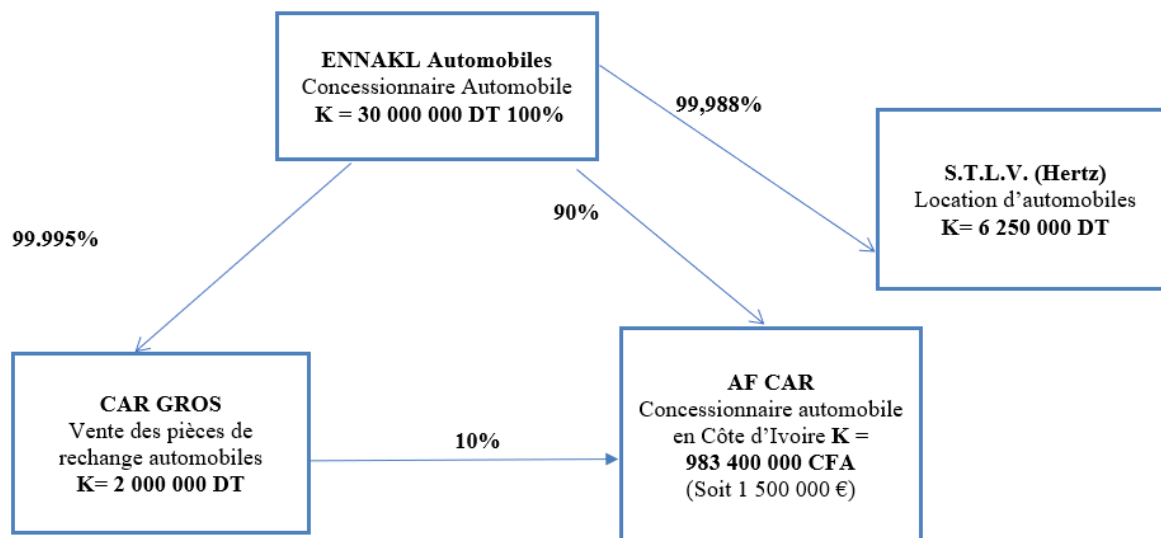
ENNAKL Automobiles
Concessionnaire Automobile
K = 30 000 000 DT 100%

99,988%

S.T.L.V. (Hertz)
Location d'automobiles
K= 6 250 000 DT

99.995%

90%

CAR GROS
Vente des pièces de rechange automobiles
K= 2 000 000 DT

10%

AF CAR
Concessionnaire automobile en Côte d'Ivoire K = 983 400 000 CFA
(Soit 1 500 000 €)